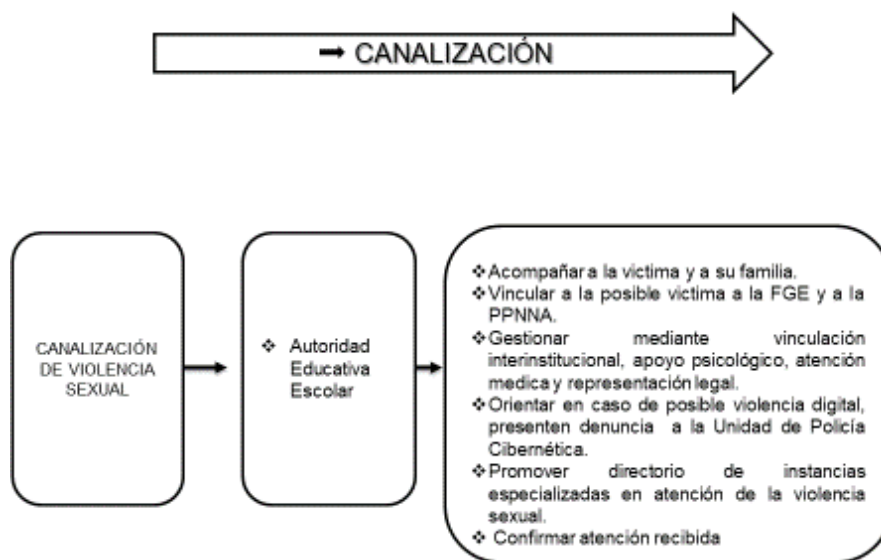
→ CANALIZACIÓN

CANALIZACIÓN DE VIOLENCIA SEXUAL

❖ Autoridad Educativa Escolar

❖Acompañar a la victima y a su familia.
❖Vincular a la posible victima a la FGE y a la PPNNA.
❖Gestionar mediante vinculación interinstitucional, apoyo psicológico, atención medica y representación legal.
❖Orientar en caso de posible violencia digital, presenten denuncia a la Unidad de Policía Cibernética.
❖Promover directorio de instancias especializadas en atención de la violencia sexual.
❖ Confirmar atención recibida